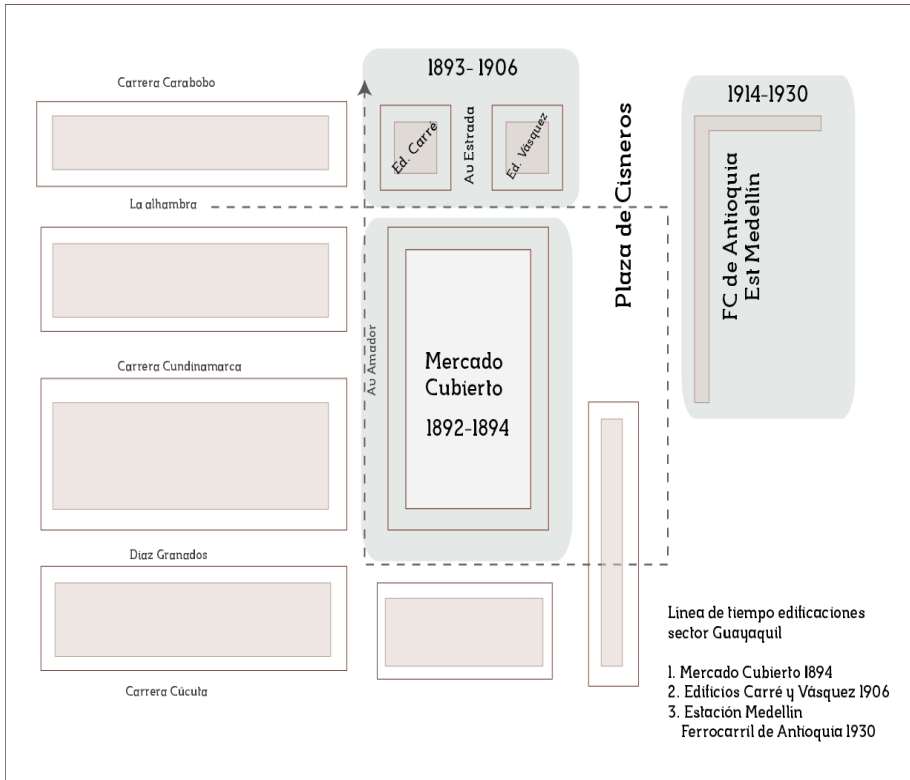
Carrera Carabobo

1893-1906

Ed. Carré

Av Estrada

Ed. Vásquez

Plaza de Cisneros

1914-1930

FC de Antioquia
Est Medellín

La alhambra

Av Amador

Mercado Cubierto

1892-1894

Carrera Cundinamarca

Diaz Granados

Carrera Cúcuta

Linea de tiempo edificaciones sector Guayaquil

1. Mercado Cubierto 1894
2. Edificios Carré y Vásquez 1906
3. Estación Medellín Ferrocarril de Antioquia 1930